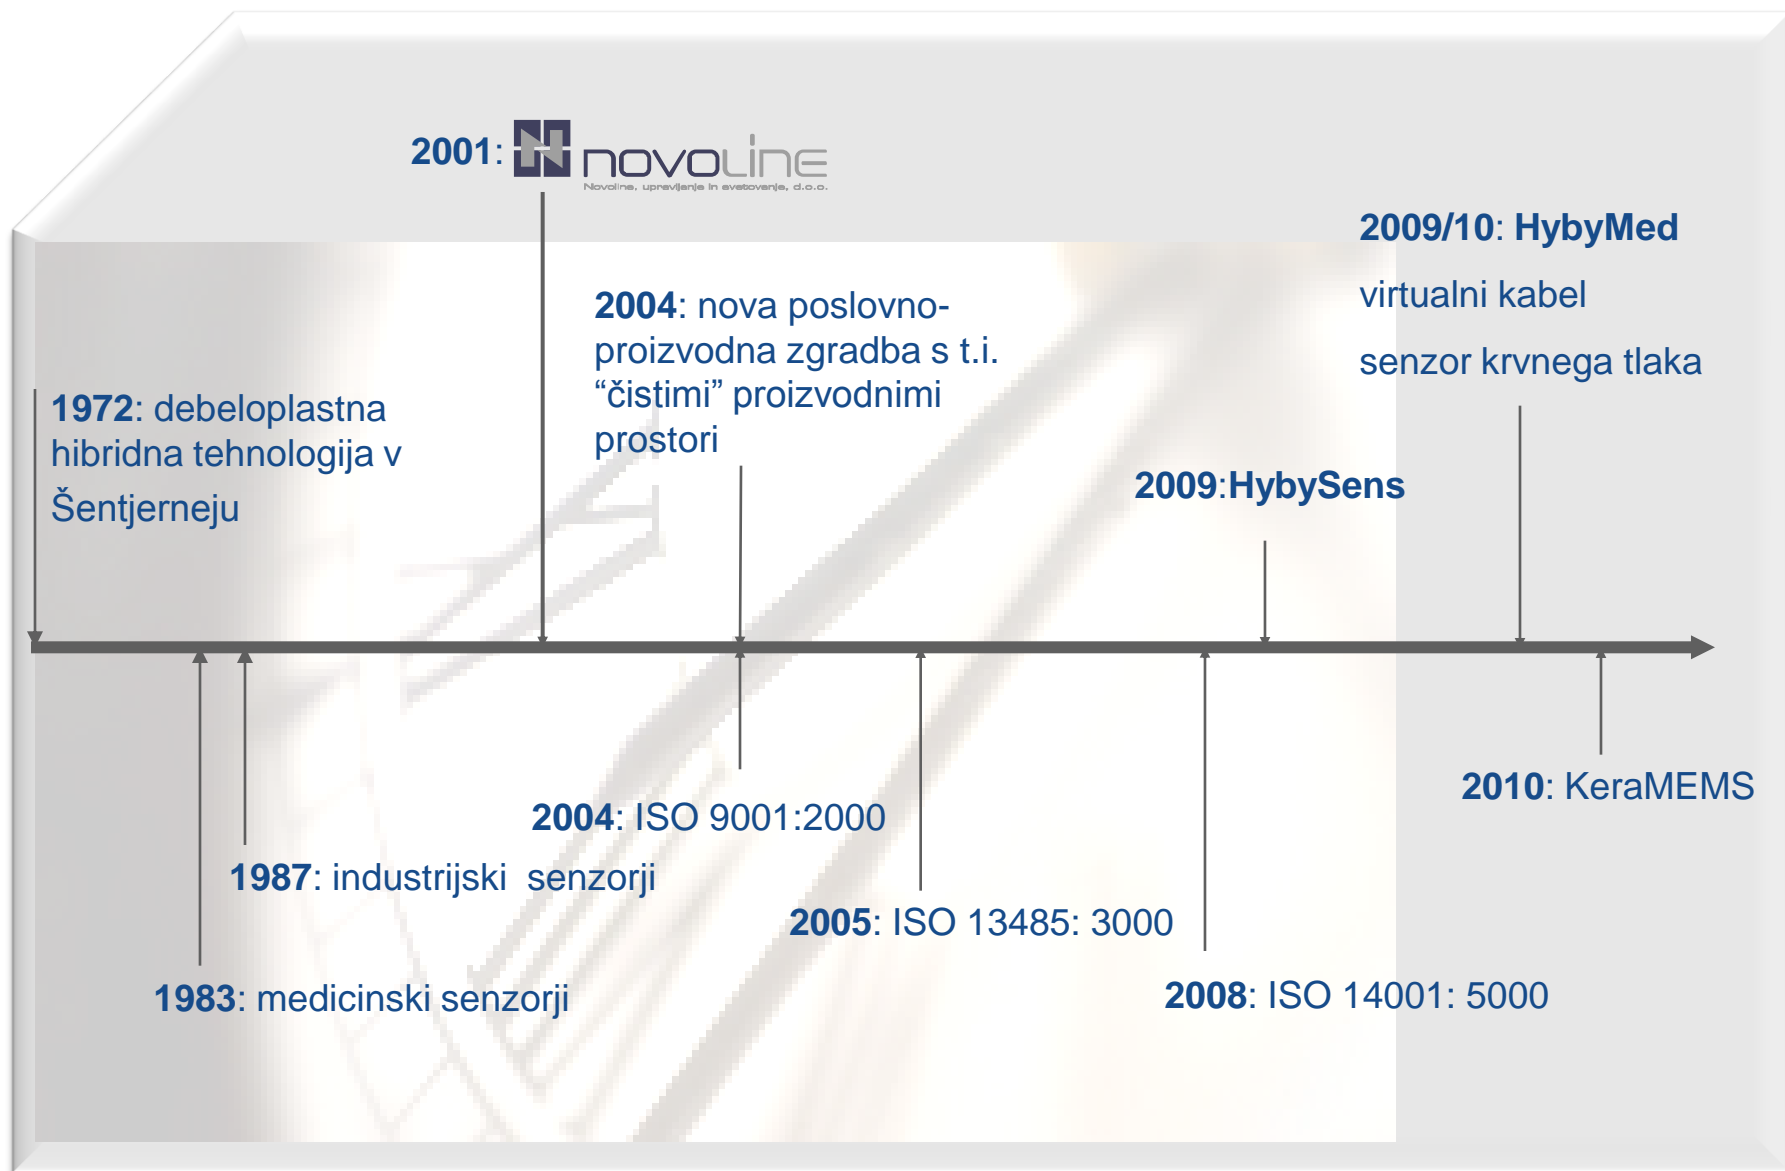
2001: NOVOLINE
Novoline, upravljanje in svetovanje, d.o.o.

2009/10: HybyMed

virtualni kabel

senzor krvnega tlaka

2004: nova poslovno-proizvodna zgradba s t.i. “čistimi” proizvodnimi prostori

1972: debeloplastna hibridna tehnologija v Šentjerneju

2009:HybySens

2010: KeraMEMS

2004: ISO 9001:2000

1987: industrijski senzorji

2005: ISO 13485: 3000

2008: ISO 14001: 5000

1983: medicinski senzorji